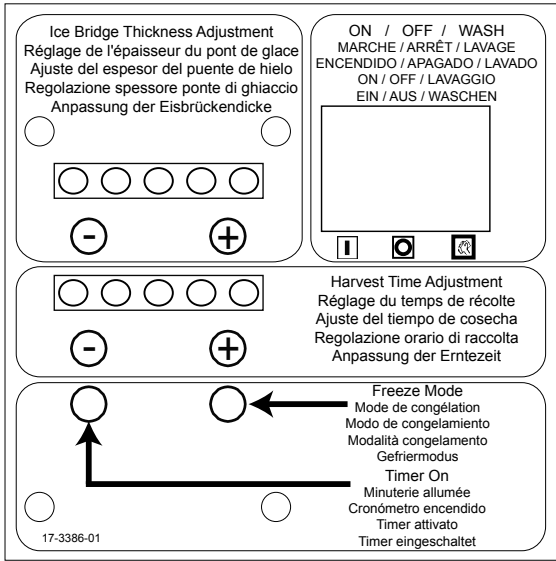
Ice Bridge Thickness Adjustment
Réglage de l'épaisseur du pont de glace
Ajuste del espesor del puente de hielo
Regolazione spessore ponte di ghiaccio
Anpassung der Eisbrückendicke

-
+

ON / OFF / WASH
MARCHE / ARRÊT / LAVAGE
ENCENDIDO / APAGADO / LAVADO
ON / OFF / LAVAGGIO
EIN / AUS / WASCHEN

-
+

Harvest Time Adjustment
Réglage du temps de récolte
Ajuste del tiempo de cosecha
Regolazione orario di raccolta
Anpassung der Erntezeit

Freeze Mode
Mode de congélation
Modo de congelamiento
Modalità congelamento
Gefriermodus

Timer On
Minuterie allumée
Cronómetro encendido
Timer attivato
Timer eingeschaltet

17-3386-01